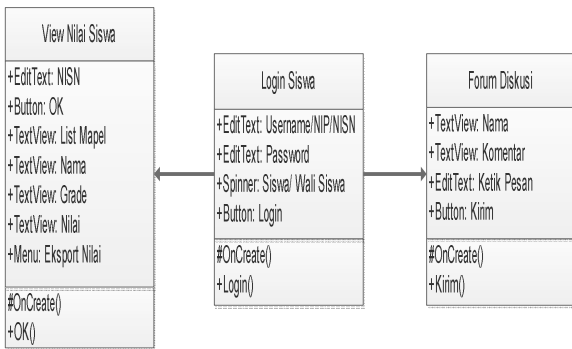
View Nilai Siswa

+EditText: NISN
+Button: OK
+TextView: List Mapel
+TextView: Nama
+TextView: Grade
+TextView: Nilai
+Menu: Eksport Nilai

#OnCreate()
+OK()

Login Siswa

+EditText: Username/NIP/NISN
+EditText: Password
+Spinner: Siswa/ Wali Siswa
+Button: Login

#OnCreate()
+Login()

Forum Diskusi

+TextView: Nama
+TextView: Komentar
+EditText: Ketik Pesan
+Button: Kirim

#OnCreate()
+Kirim()